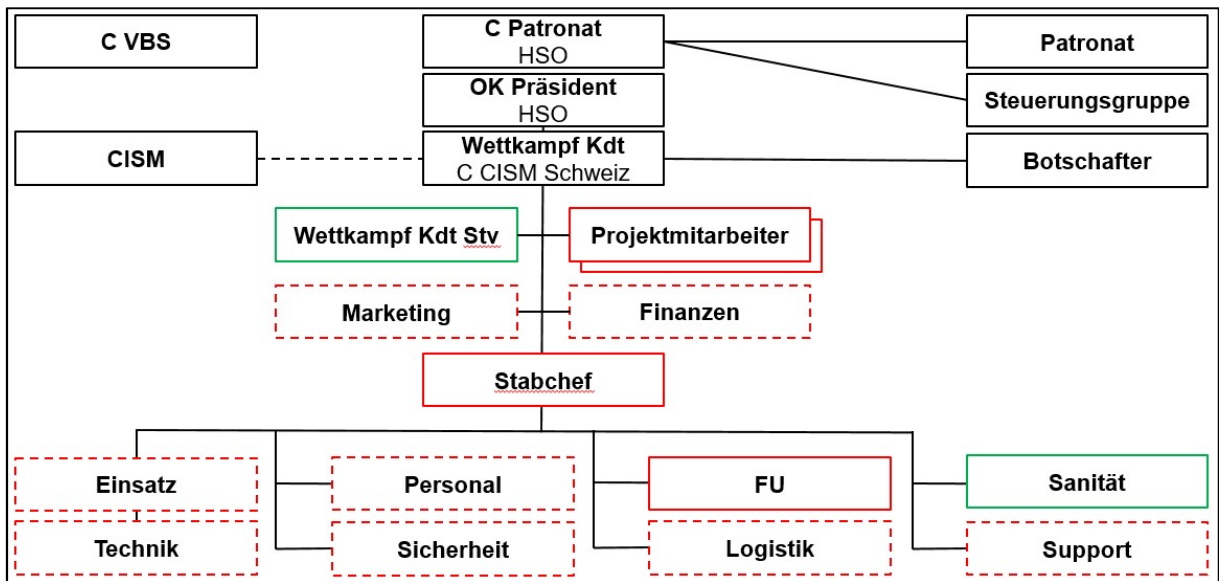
C VBS

C Patronat
HSO

Patronat

OK Präsident
HSO

Steuerungsgruppe

CISM

Wettkampf Kdt
C CISM Schweiz

Botschafter

Wettkampf Kdt Stv

Projektmitarbeiter

Marketing

Finanzen

Stabchef

Einsatz

Technik

Personal

Sicherheit

FU

Logistik

Sanität

Support